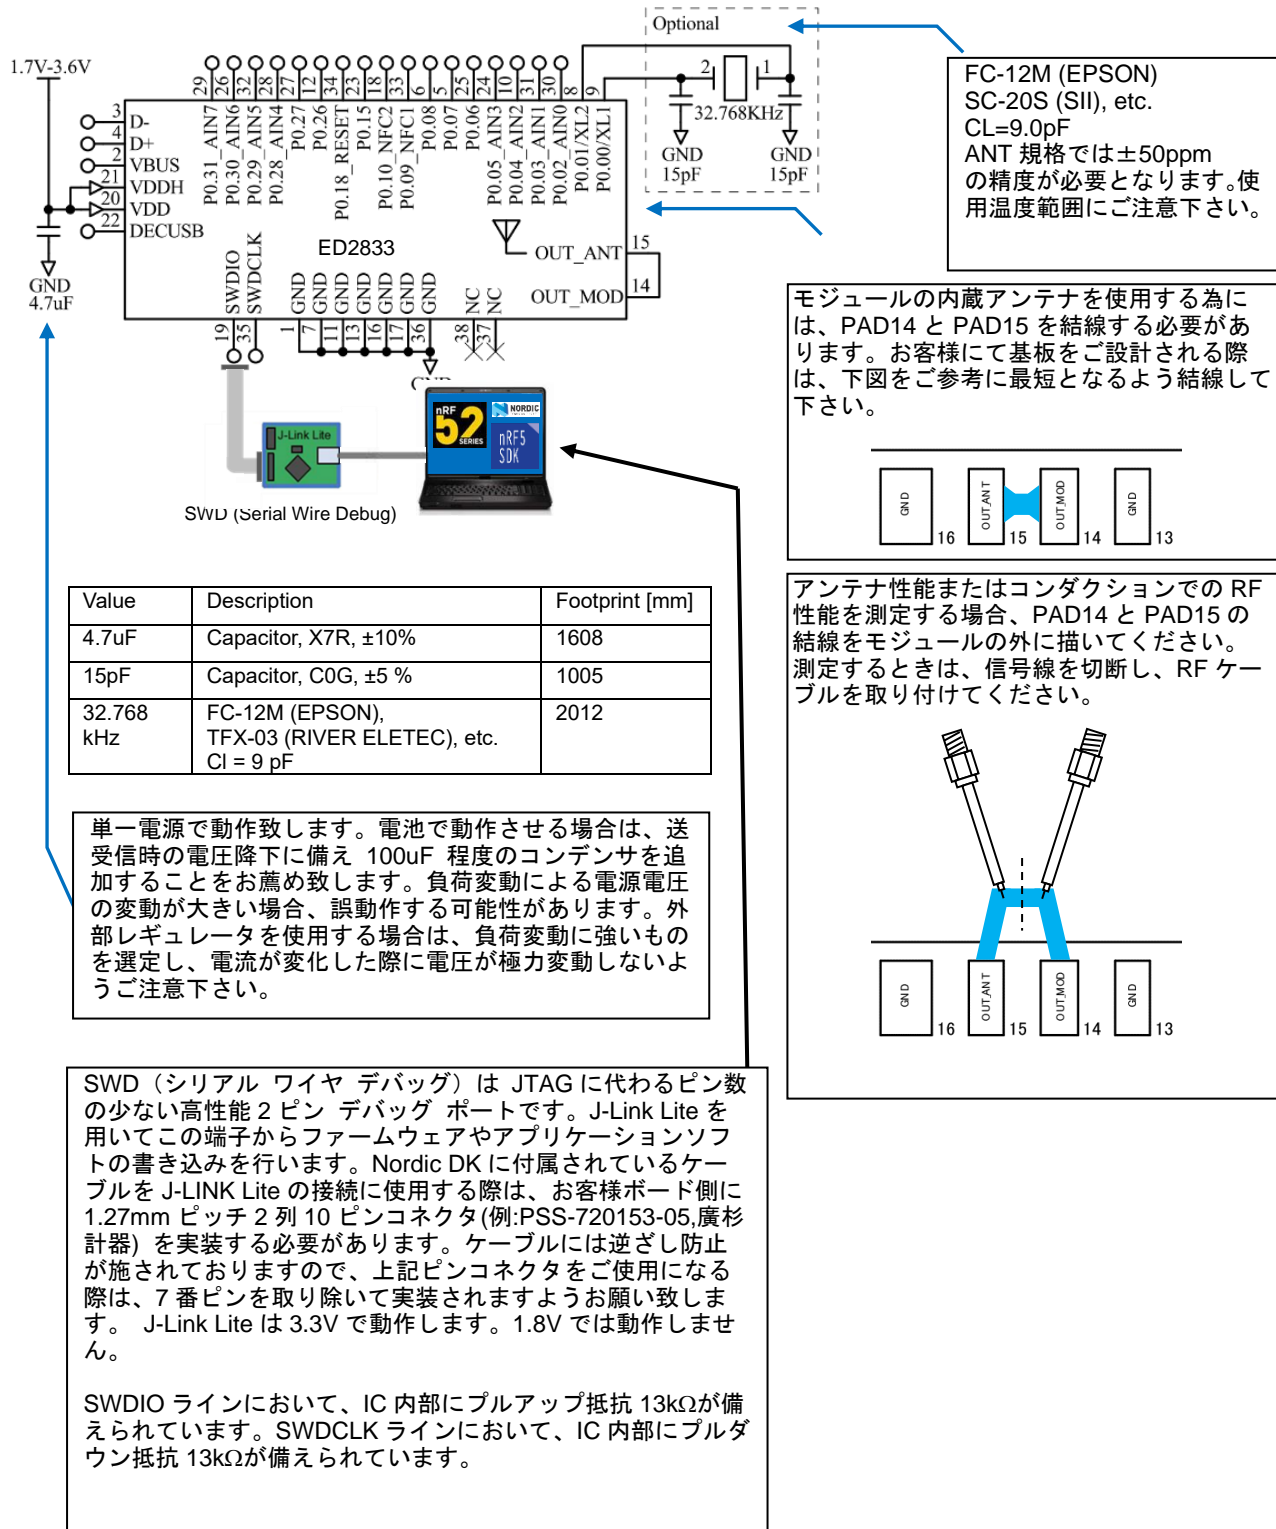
Optional

1.7V-3.6V

29 26 32 28 27 12 34 23 18 33 6 5 25 24 10 31 30 8 9

P0.31_AIN7 P0.30_AIN6 P0.29_AIN5 P0.28_AIN4 P0.27 P0.26 P0.18_RESET P0.15 P0.10_NFC2 P0.09_NFC1 P0.08 P0.07 P0.06 P0.05_AIN3 P0.04_AIN2 P0.03_AIN1 P0.02_AIN0 P0.01/XL2 P0.00/XL1

2 1
32.768KHz
GND 15pF
GND 15pF

3 D-
4 D+
2 VBUS
21 VDDH
20 VDD
22 DECUSB

GND 4.7uF

ED2833

OUT_ANT 15
OUT_MOD 14

SWDIO SWDCLK
19 35

GND GND GND GND GND GND GND
1 7 11 13 16 17 36

NC NC
38 37

GND

FC-12M (EPSON)
SC-20S (SII), etc.
CL=9.0pF
ANT 規格では±50ppm の精度が必要となります。使用温度範囲にご注意下さい。

モジュールの内蔵アンテナを使用する為には、PAD14 と PAD15 を結線する必要があります。お客様にて基板をご設計される際は、下図をご参考に最短となるよう結線して下さい。

GND 16 OUT_ANT 15 OUT_MOD 14 GND 13

nRF 52 SERIES NORDIC nRF5 SDK
J-Link Lite
SWD (Serial Wire Debug)

| Value | Description | Footprint [mm] |
|---|---|---|
| 4.7uF | Capacitor, X7R, ±10% | 1608 |
| 15pF | Capacitor, C0G, ±5 % | 1005 |
| 32.768 kHz | FC-12M (EPSON), TFX-03 (RIVER ELETEC), etc. Cl = 9 pF | 2012 |

アンテナ性能またはコンダクションでの RF 性能を測定する場合、PAD14 と PAD15 の結線をモジュールの外に描いてください。測定するときは、信号線を切断し、RF ケーブルを取り付けてください。

GND 16 OUT_ANT 15 OUT_MOD 14 GND 13

単一電源で動作致します。電池で動作させる場合は、送受信時の電圧降下に備え 100uF 程度のコンデンサを追加することをお薦め致します。負荷変動による電源電圧の変動が大きい場合、誤動作する可能性があります。外部レギュレータを使用する場合は、負荷変動に強いものを選定し、電流が変化した際に電圧が極力変動しないようご注意下さい。

SWD（シリアル ワイヤ デバッグ）は JTAG に代わるピン数の少ない高性能 2 ピン デバッグ ポートです。J-Link Lite を用いてこの端子からファームウェアやアプリケーションソフトの書き込みを行います。Nordic DK に付属されているケーブルを J-LINK Lite の接続に使用する際は、お客様ボード側に 1.27mm ピッチ 2 列 10 ピンコネクタ(例:PSS-720153-05,廣杉計器) を実装する必要があります。ケーブルには逆ざし防止が施されておりますので、上記ピンコネクタをご使用になる際は、7 番ピンを取り除いて実装されますようお願い致します。 J-Link Lite は 3.3V で動作します。1.8V では動作しません。

SWDIO ラインにおいて、IC 内部にプルアップ抵抗 13kΩが備えられています。SWDCLK ラインにおいて、IC 内部にプルダウン抵抗 13kΩが備えられています。